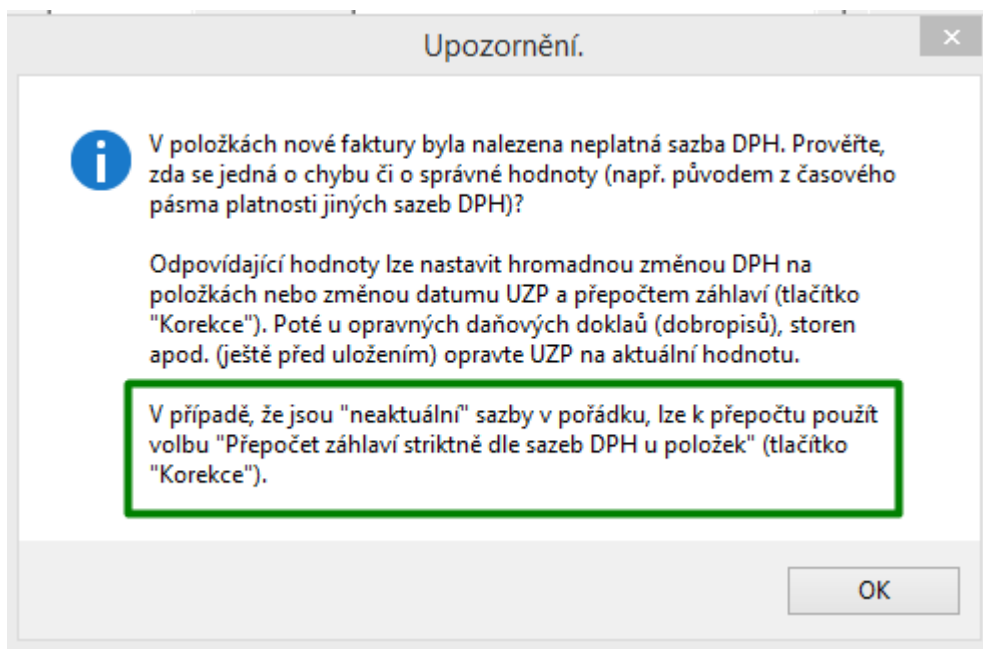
Upozornění.

✕

V položkách nové faktury byla nalezena neplatná sazba DPH. Prověřte, zda se jedná o chybu či o správné hodnoty (např. původem z časového pásma platnosti jiných sazeb DPH)?

Odpovídající hodnoty lze nastavit hromadnou změnou DPH na položkách nebo změnou datumu UZP a přepočtem záhlaví (tlačítko "Korekce"). Poté u opravných daňových dokladů (dobropisů), storen apod. (ještě před uložením) opravte UZP na aktuální hodnotu.

V případě, že jsou "neaktuální" sazby v pořádku, lze k přepočtu použít volbu "Přepočet záhlaví striktně dle sazeb DPH u položek" (tlačítko "Korekce").

OK